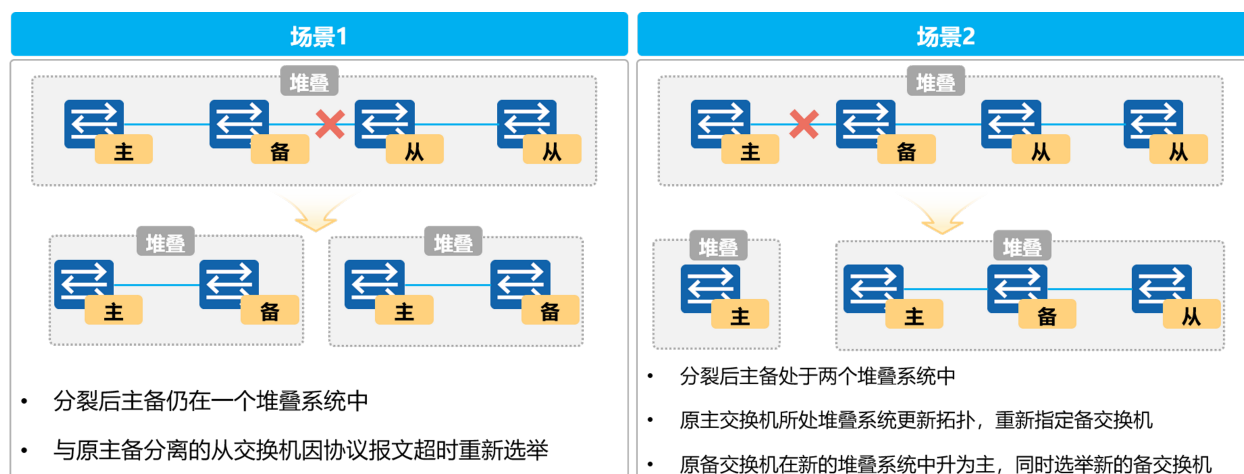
场景1

堆叠

主 备 从 从

堆叠

主 备

堆叠

主 备

• 分裂后主备仍在一个堆叠系统中

• 与原主备分离的从交换机因协议报文超时重新选举

场景2

堆叠

主 备 从 从

堆叠

主

堆叠

主 备 从

• 分裂后主备处于两个堆叠系统中

• 原主交换机所处堆叠系统更新拓扑，重新指定备交换机

• 原备交换机在新的堆叠系统中升为主，同时选举新的备交换机